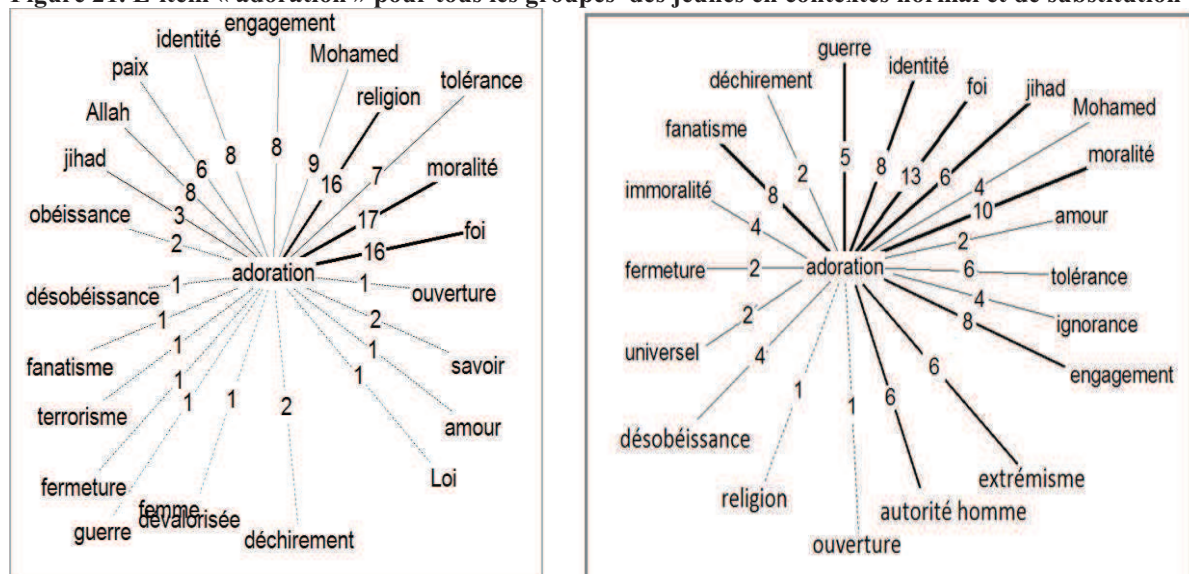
Figure 21. L'item « adoration » pour tous les groupes des jeunes en contextes normal et de substitution

engagement
identité
paix
Mohamed
tolérance
religion
Allah
8
8
9
6
16
jihad
7
moralité
8
17
obéissance
3
foi
16
2
adoration
1
1
désobéissance
ouverture
1
2
1
fanatisme
savoir
1
1
terrorisme
1
1
1
2
amour
Loi
fermeture
femme dévalorisée
guerre
déchirement

guerre
déchirement
identité
foi
jihad
Mohamed
fanatisme
2
5
8
13
6
moralité
4
8
immoralité
10
amour
4
2
fermeture
2
adoration
6
tolérance
4
ignorance
2
8
universel
engagement
4
6
6
1
1
désobéissance
extrémisme
religion
autorité homme
ouverture